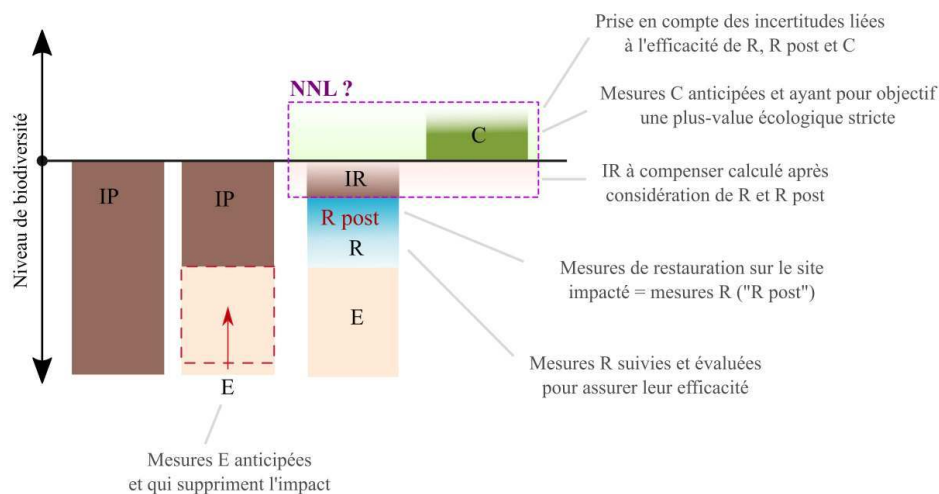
Niveau de biodiversité

NNL ?

IP

IP

E

IR

R post

R

E

C

Prise en compte des incertitudes liées à l'efficacité de R, R post et C

Mesures C anticipées et ayant pour objectif une plus-value écologique stricte

IR à compenser calculé après considération de R et R post

Mesures de restauration sur le site impacté = mesures R ("R post")

Mesures R suivies et évaluées pour assurer leur efficacité

Mesures E anticipées et qui suppriment l'impact